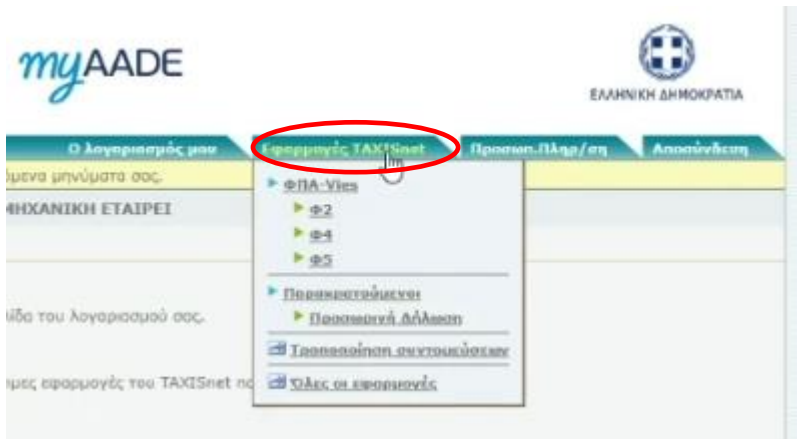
myAADE

ΕΛΛΗΝΙΚΗ ΔΗΜΟΚΡΑΤΙΑ

Ο λογαριασμός μου
Εφαρμογές TAXISnet
Προσωπ.Πληρ/ση
Αποσύνδεση

ομενα μηνύματα σας.

ΜΗΧΑΝΙΚΗ ΕΤΑΙΡΕΙ

ΦΠΑ-Vies
Φ2
Φ4
Φ5
Παρακρατούμενοι
Προσωρινή Δήλωση
Τροποποίηση συντομεύσεων
Όλες οι εφαρμογές

ίδα του λογαριασμού σας.

ιμες εφαρμογές του TAXISnet πο